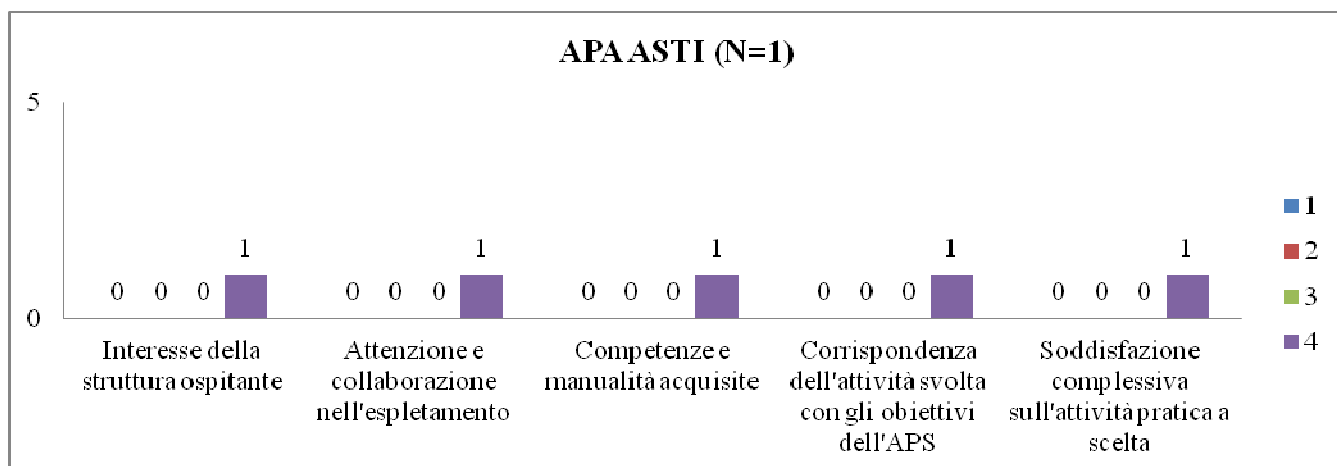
APA ASTI (N=1)

5

0

0 0 0 1

0 0 0 1

0 0 0 1

0 0 0 1

0 0 0 1

Interesse della struttura ospitante

Attenzione e collaborazione nell'espletamento

Competenze e manualità acquisite

Corrispondenza dell'attività svolta con gli obiettivi dell'APS

Soddisfazione complessiva sull'attività pratica a scelta

1
2
3
4